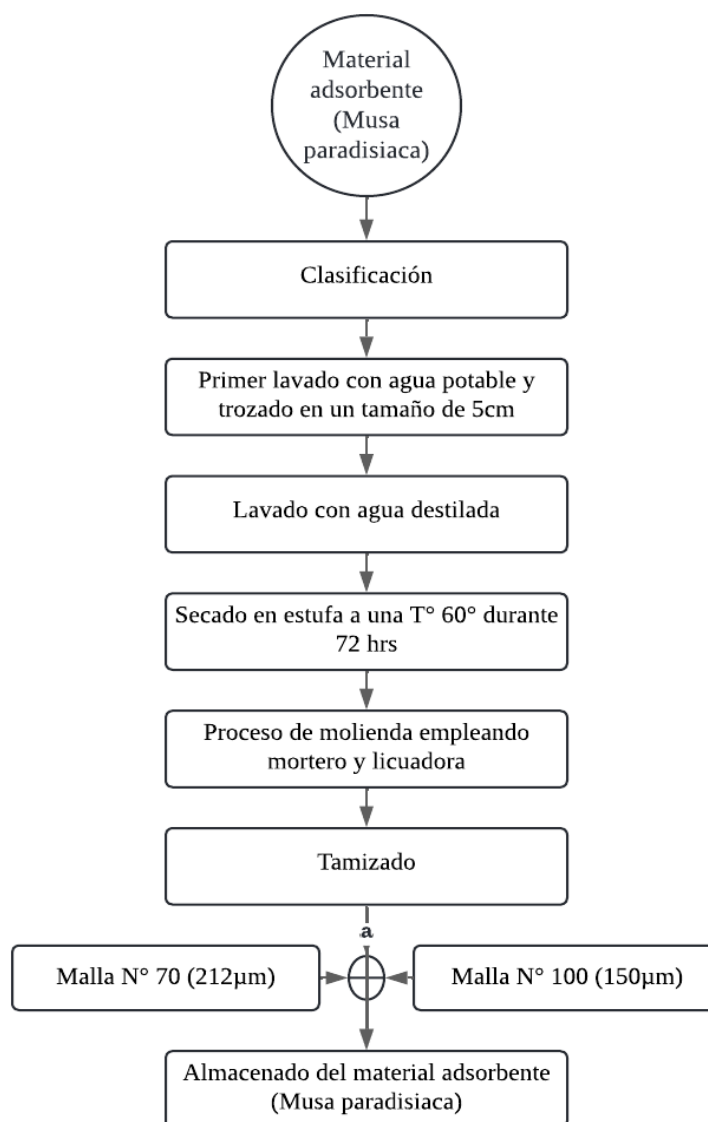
Material adsorbente (Musa paradisiaca)

Clasificación

Primer lavado con agua potable y trozado en un tamaño de 5cm

Lavado con agua destilada

Secado en estufa a una T° 60° durante 72 hrs

Proceso de molienda empleando mortero y licuadora

Tamizado

a

Malla N° 70 (212µm)

Malla N° 100 (150µm)

Almacenado del material adsorbente (Musa paradisiaca)